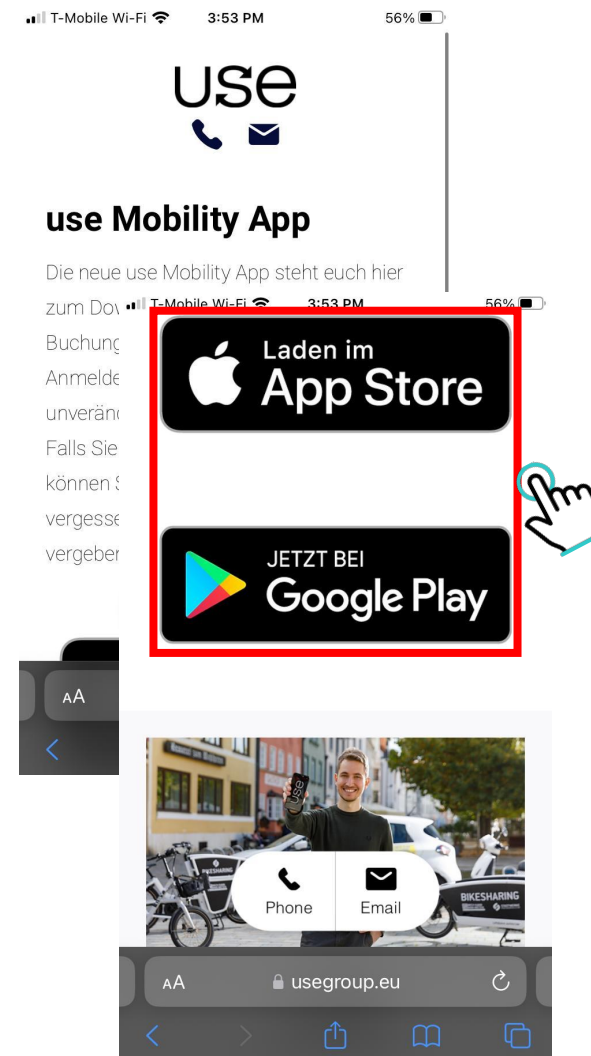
T-Mobile Wi-Fi 3:53 PM 56%

use

use Mobility App

Die neue use Mobility App steht euch hier zum Dov

Buchung

Anmelde

unveränd

Falls Sie

können S

vergesse

vergeben

T-Mobile Wi-Fi 3:53 PM 56%

Laden im
App Store

JETZT BEI
Google Play

AA

use

BIKESHARING

BIKESHARING

Phone

Email

AA usegroup.eu